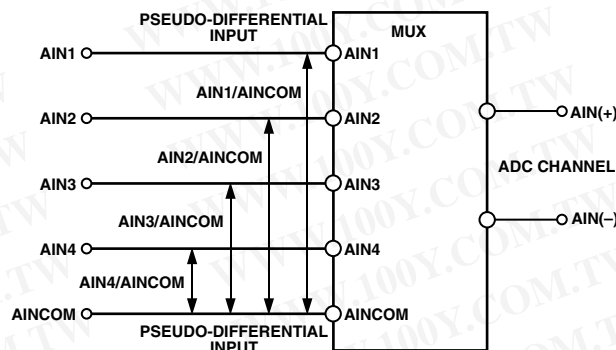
PSEUDO-DIFFERENTIAL INPUT

MUX

AIN1

AIN1

AIN1/AINCOM

AIN2

AIN2

AIN(+)

AIN2/AINCOM

AIN3

AIN3

ADC CHANNEL

AIN3/AINCOM

AIN(–)

AIN4

AIN4

AIN4/AINCOM

AINCOM

AINCOM

PSEUDO-DIFFERENTIAL INPUT

WWW.100Y.COM.TW